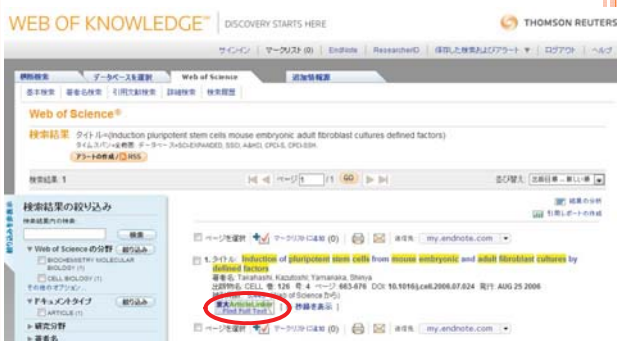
WEB OF KNOWLEDGE℠ | DISCOVERY STARTS HERE

THOMSON REUTERS

サインイン | マークリスト (0) | EndNote | ResearcherID | 保存した検索およびアラート ▼ | ログアウト | ヘルプ

全般検索 | データベースを選択 | Web of Science | 追加情報源

基本検索 | 著者名検索 | 引用文献検索 | 詳細検索 | 検索履歴

Web of Science®

検索結果 タイトル=(induction pluripotent stem cells mouse embryonic adult fibroblast cultures defined factors)
タイムスパン=全年数. データベース=SCI-EXPANDED, SSCI, A&HCI, CPCI-S, CPCI-SSH.

アラートの作成 / RSS

検索結果: 1

ページ 1 /1 GO

並び替え: 出版日順 — 新しい順

結果の分析

引用レポートの作成

検索結果の絞り込み

検索結果内の検索:

検索

▼ Web of Science の分野 絞り込み

BIOCHEMISTRY MOLECULAR BIOLOGY (1)

CELL BIOLOGY (1)

その他のオプション...

▼ ドキュメントタイプ 絞り込み

ARTICLE (1)

▶ 研究分野

▶ 著者名

ページを選択 マークリストに追加 (0) 送信先 my.endnote.com

1. タイトル: Induction of pluripotent stem cells from mouse embryonic and adult fibroblast cultures by defined factors
著者名: Takahashi, Kazutoshi; Yamanaka, Shinya
出典: CELL 巻: 126 号: 4 ページ: 663-676 DOI: 10.1016/j.cell.2006.07.024 発行: AUG 25 2006
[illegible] of Science から)

東大ArticleLinker
Find Full Text

抄録を表示 ]

ページを選択 マークリストに追加 (0) 送信先 my.endnote.com